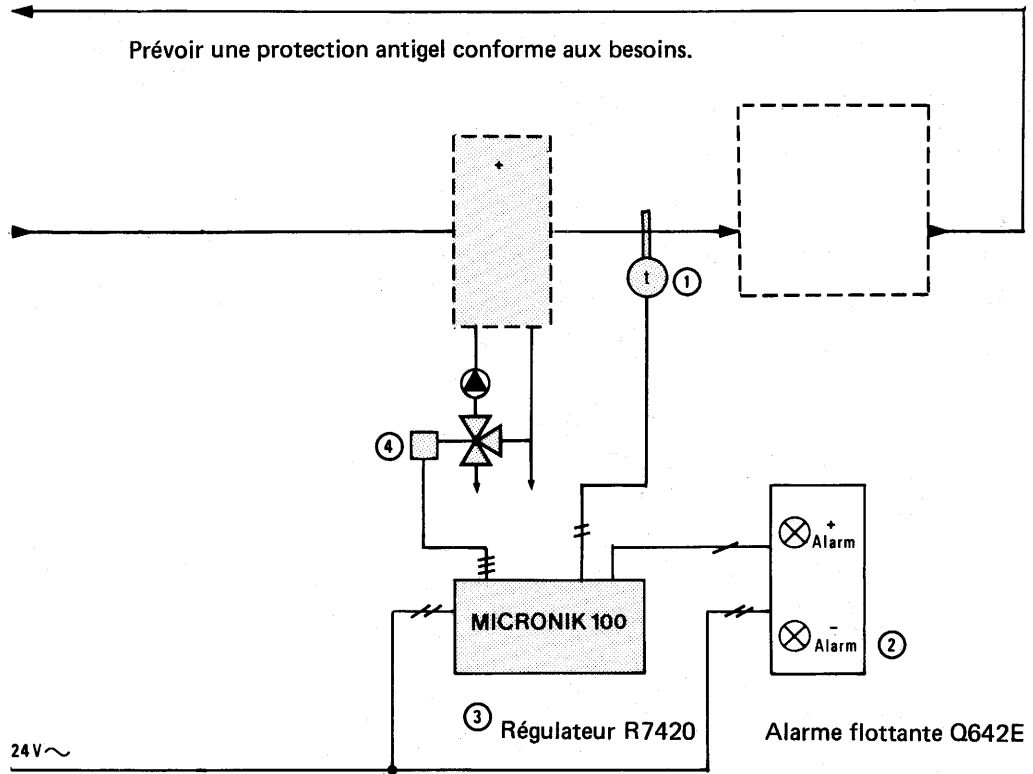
Prévoir une protection antigel conforme aux besoins.

+

t ①

④

MICRONIK 100

$\otimes$ $\overset{+}{\text{Alarm}}$

$\otimes$ $\overset{-}{\text{Alarm}}$ ②

③ Régulateur R7420

Alarme flottante Q642E

24 V$\sim$